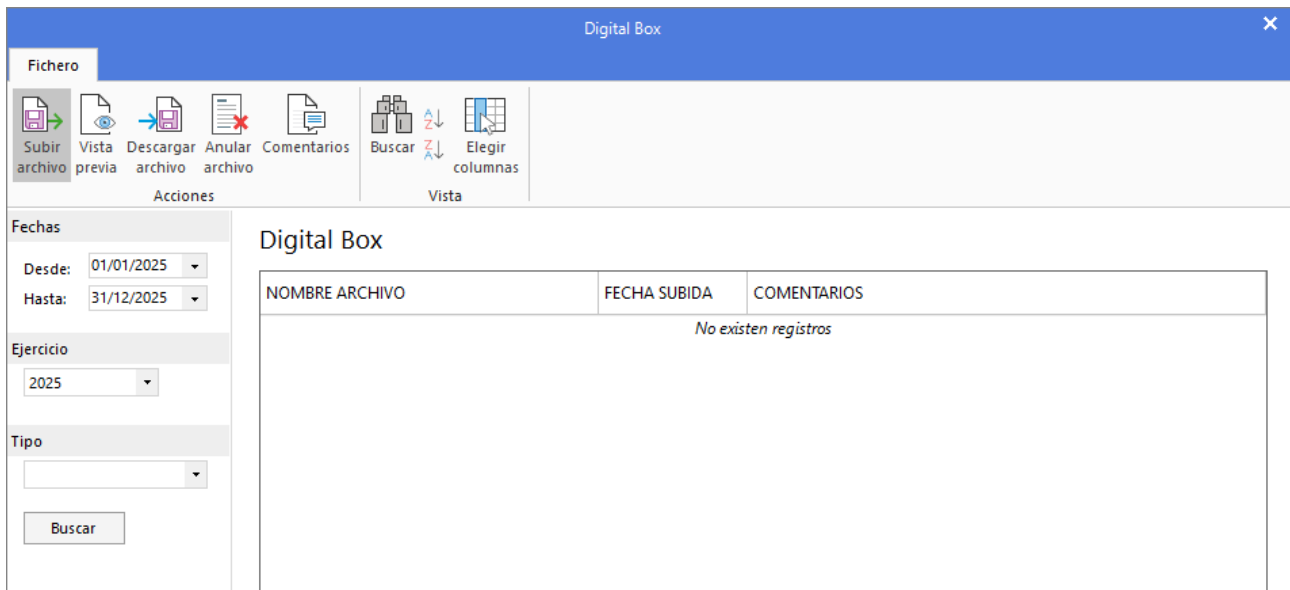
Digital Box

Fichero

Subir archivo
Vista previa
Descargar archivo
Anular archivo
Comentarios
Acciones

Buscar
Elegir columnas
Vista

Fechas
Desde: 01/01/2025
Hasta: 31/12/2025

Ejercicio
2025

Tipo

Buscar

Digital Box

| NOMBRE ARCHIVO | FECHA SUBIDA | COMENTARIOS |
|---|---|---|
| No existen registros | | |